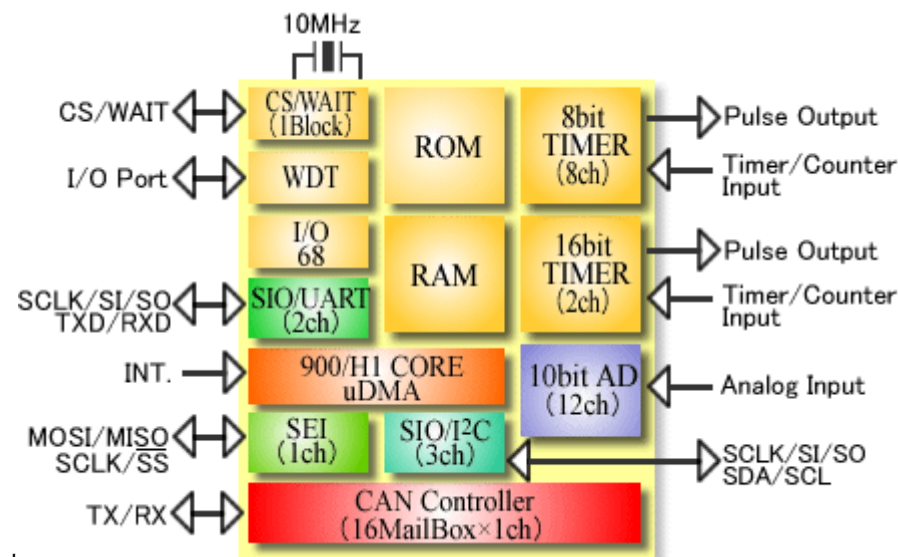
10MHz

CS/WAIT

CS/WAIT
(1Block)

ROM

8bit
TIMER
(8ch)

Pulse Output

Timer/Counter
Input

I/O Port

WDT

I/O
68

RAM

16bit
TIMER
(2ch)

Pulse Output

Timer/Counter
Input

SCLK/SI/SO
TXD/RXD

SIO/UART
(2ch)

INT.

900/H1 CORE
uDMA

10bit AD
(12ch)

Analog Input

MOSI/MISO
SCLK/$\overline{SS}$

SEI
(1ch)

SIO/I$^2$C
(3ch)

SCLK/SI/SO
SDA/SCL

TX/RX

CAN Controller
(16MailBox×1ch)